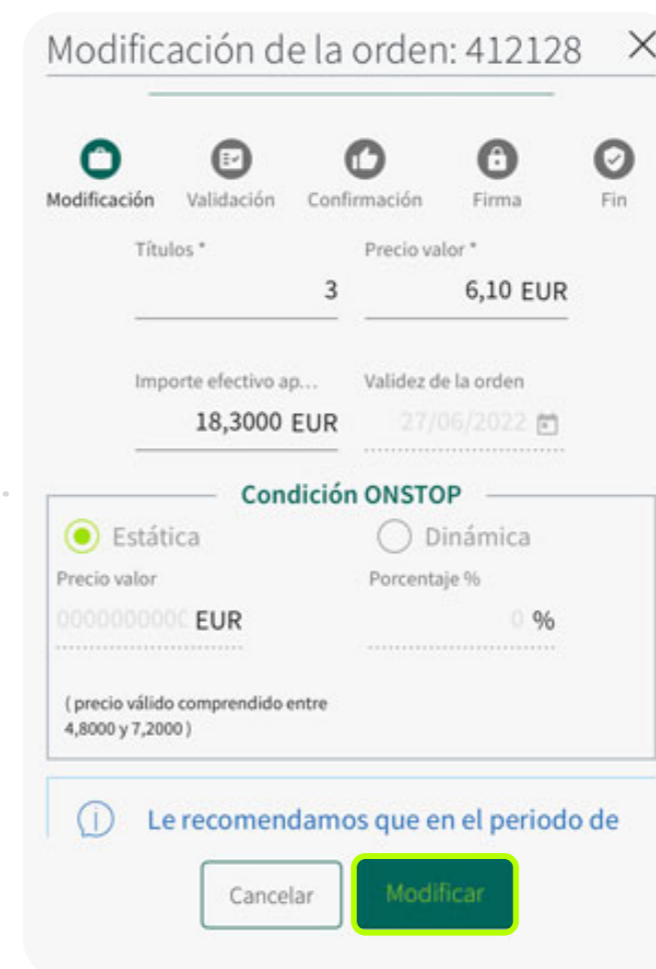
Modificación de la orden: 412128 ×

Modificación Validación Confirmación Firma Fin

Títulos *
3

Precio valor *
6,10 EUR

Importe efectivo ap...
18,3000 EUR

Validez de la orden
27/06/2022

Condición ONSTOP

Estática

Dinámica

Precio valor
000000000C EUR

Porcentaje %
0 %

( precio válido comprendido entre 4,8000 y 7,2000 )

Le recomendamos que en el periodo de

Cancelar

Modificar